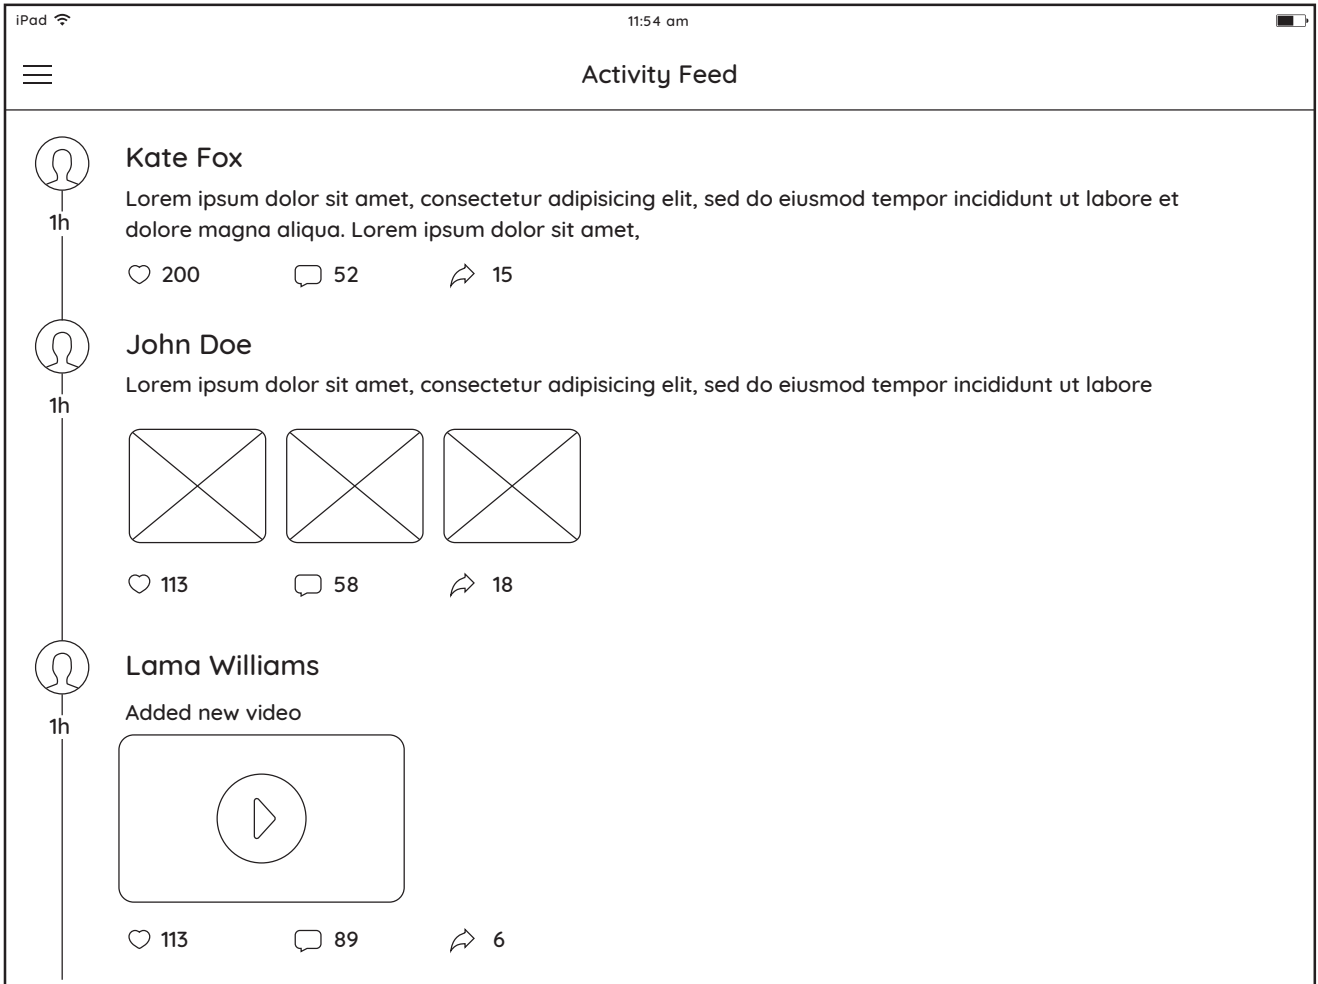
iPad

11:54 am

Activity Feed

1h

Kate Fox

Lorem ipsum dolor sit amet, consectetur adipisicing elit, sed do eiusmod tempor incididunt ut labore et dolore magna aliqua. Lorem ipsum dolor sit amet,

200 52 15

1h

John Doe

Lorem ipsum dolor sit amet, consectetur adipisicing elit, sed do eiusmod tempor incididunt ut labore

113 58 18

1h

Lama Williams

Added new video

113 89 6